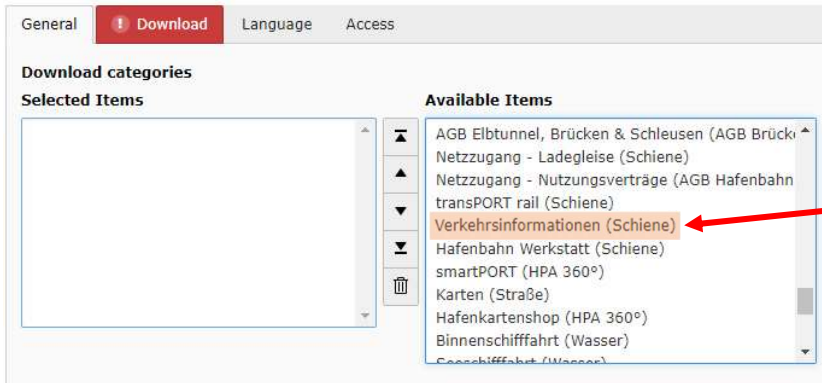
General | Download | Language | Access

Download categories

Selected Items

Available Items

AGB Elbtunnel, Brücken & Schleusen (AGB Brück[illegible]
Netzzugang - Ladegleise (Schiene)
Netzzugang - Nutzungsverträge (AGB Hafenbahn
transPORT rail (Schiene)
Verkehrsinformationen (Schiene)
Hafenbahn Werkstatt (Schiene)
smartPORT (HPA 360°)
Karten (Straße)
Hafenkartenshop (HPA 360°)
Binnenschifffahrt (Wasser)
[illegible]